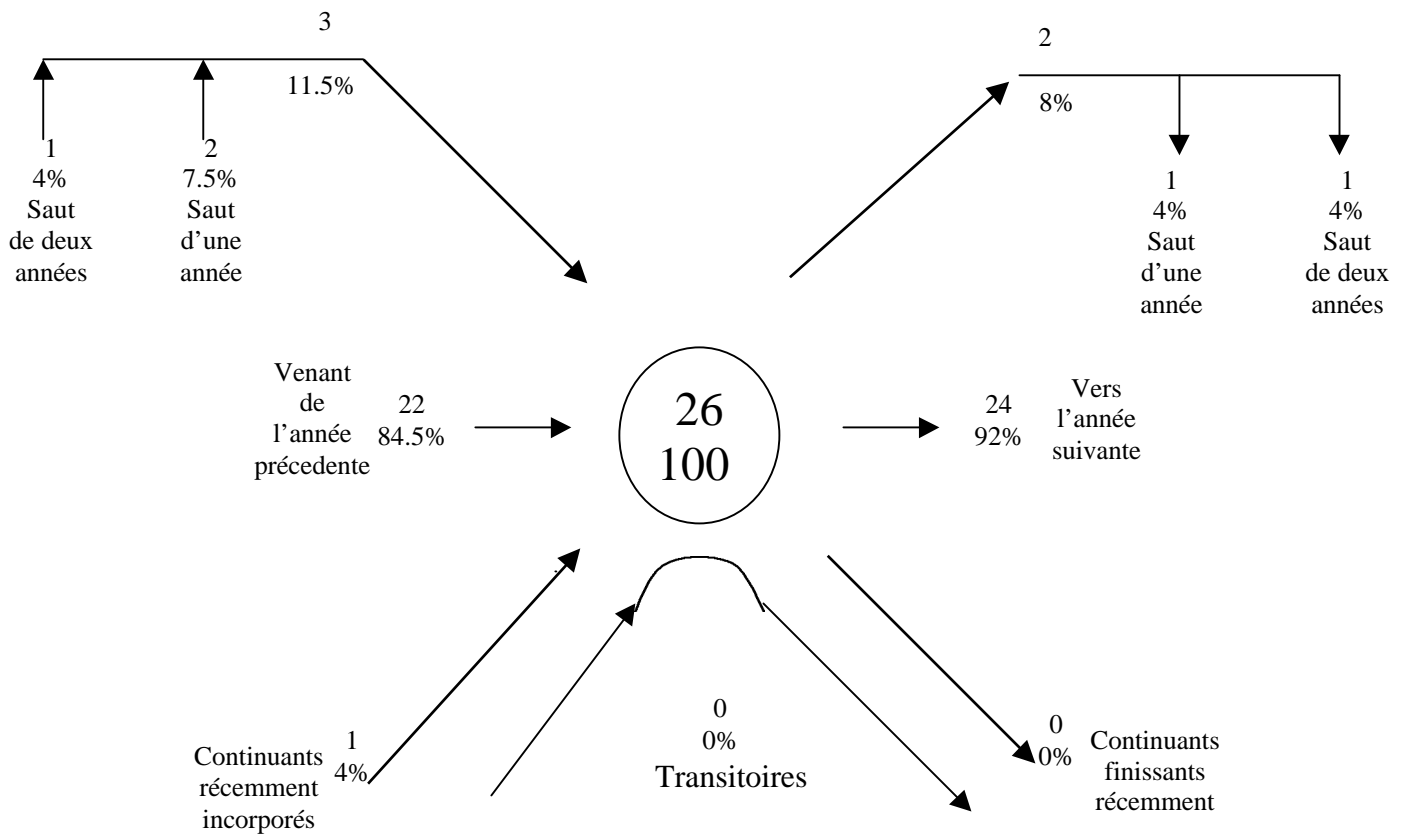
3
11.5%

1
4%
Saut de deux années

2
7.5%
Saut d'une année

2
8%

1
4%
Saut d'une année

1
4%
Saut de deux années

Venant de l'année précedente
22
84.5%

26
100

24
92%
Vers l'année suivante

Continuants récemment incorporés
1
4%

0
0%
Transitoires

0
0%
Continuants finissants récemment